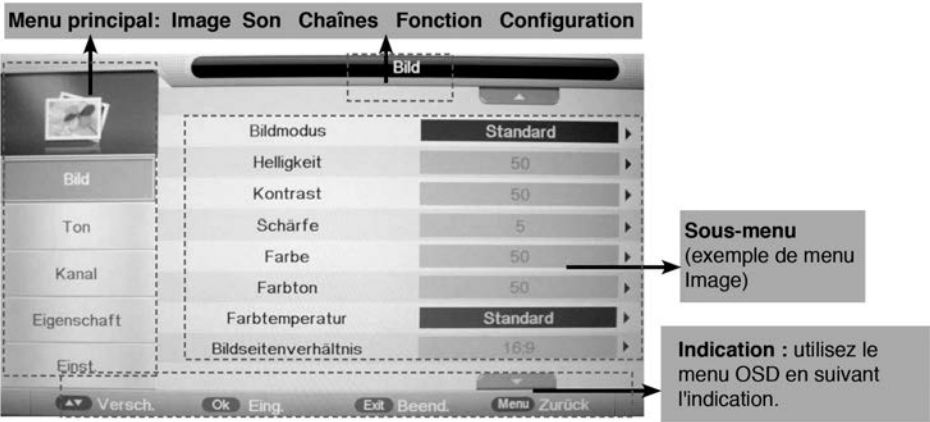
Menu principal: Image Son Chaînes Fonction Configuration

Bild

Bild
Ton
Kanal
Eigenschaft
Einst.

| | |
|---|---|
| Bildmodus | Standard |
| Helligkeit | 50 |
| Kontrast | 50 |
| Schärfe | 5 |
| Farbe | 50 |
| Farbton | 50 |
| Farbtemperatur | Standard |
| Bildseitenverhältnis | 16:9 |

Sous-menu (exemple de menu Image)

Indication : utilisez le menu OSD en suivant l'indication.

Versch. Ok Eing. Exit Beend. Menu Zurück